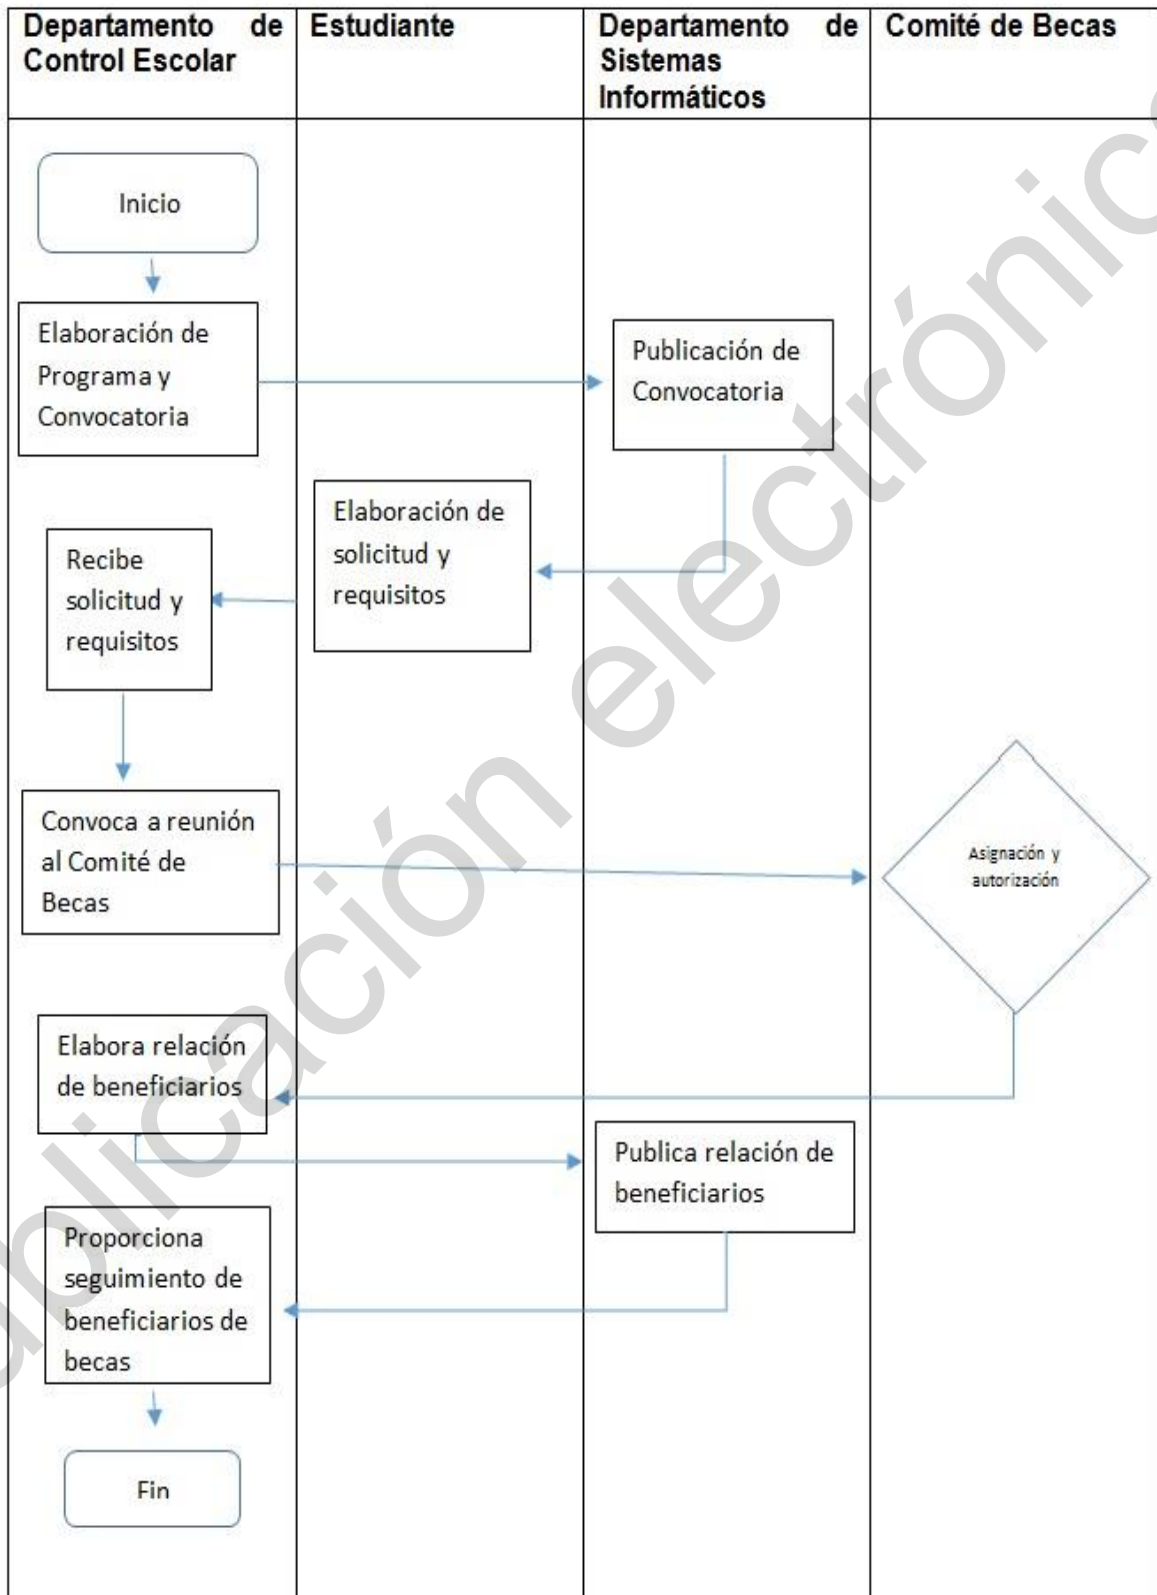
Departamento de Control Escolar

Estudiante

Departamento de Sistemas Informáticos

Comité de Becas

Inicio

Elaboración de Programa y Convocatoria

Publicación de Convocatoria

Elaboración de solicitud y requisitos

Recibe solicitud y requisitos

Convoca a reunión al Comité de Becas

Asignación y autorización

Elabora relación de beneficiarios

Publica relación de beneficiarios

Proporciona seguimiento de beneficiarios de becas

Fin

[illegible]licación electrónic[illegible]